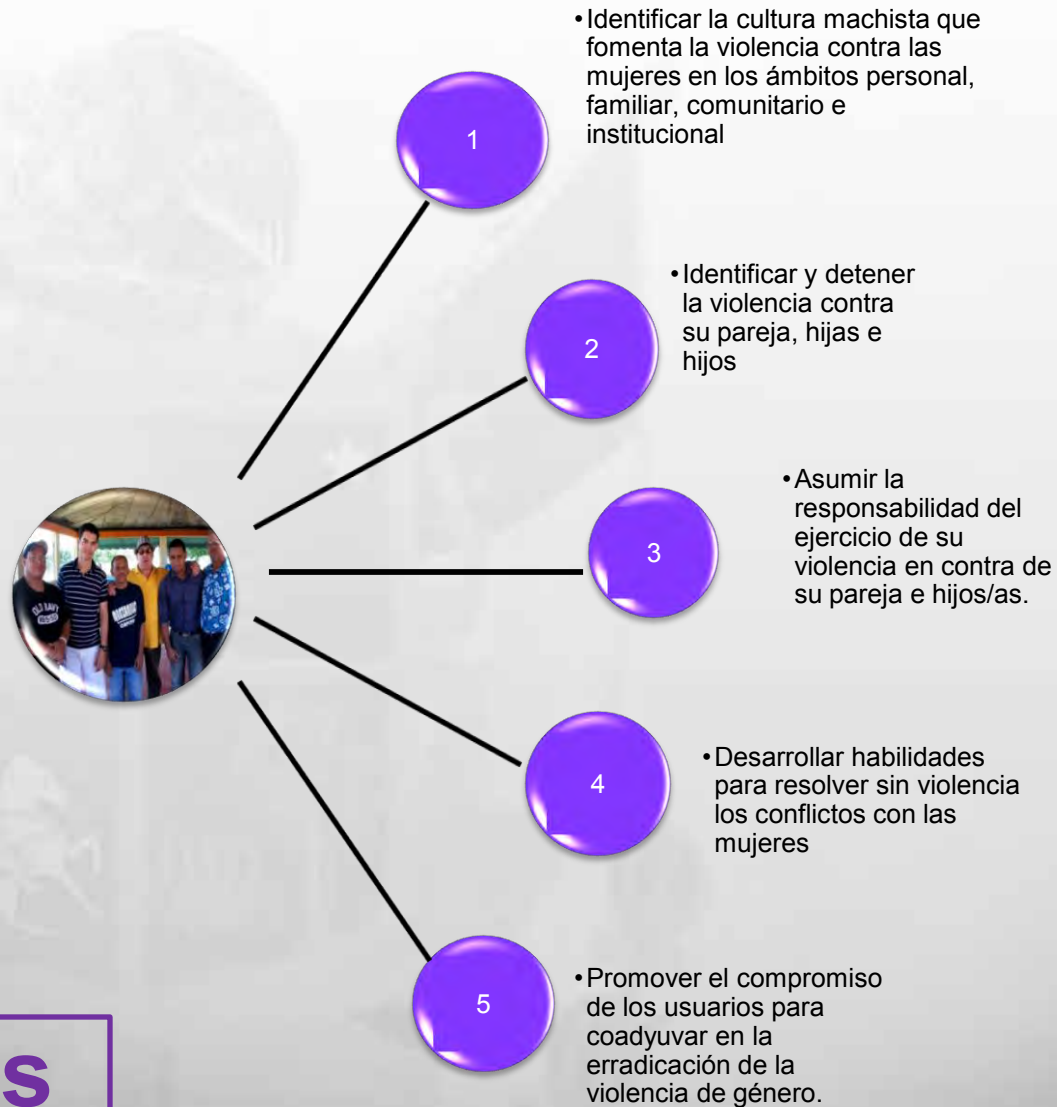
1

• Identificar la cultura machista que fomenta la violencia contra las mujeres en los ámbitos personal, familiar, comunitario e institucional

2

• Identificar y detener la violencia contra su pareja, hijas e hijos

3

• Asumir la responsabilidad del ejercicio de su violencia en contra de su pareja e hijos/as.

4

• Desarrollar habilidades para resolver sin violencia los conflictos con las mujeres

5

• Promover el compromiso de los usuarios para coadyuvar en la erradicación de la violencia de género.

S